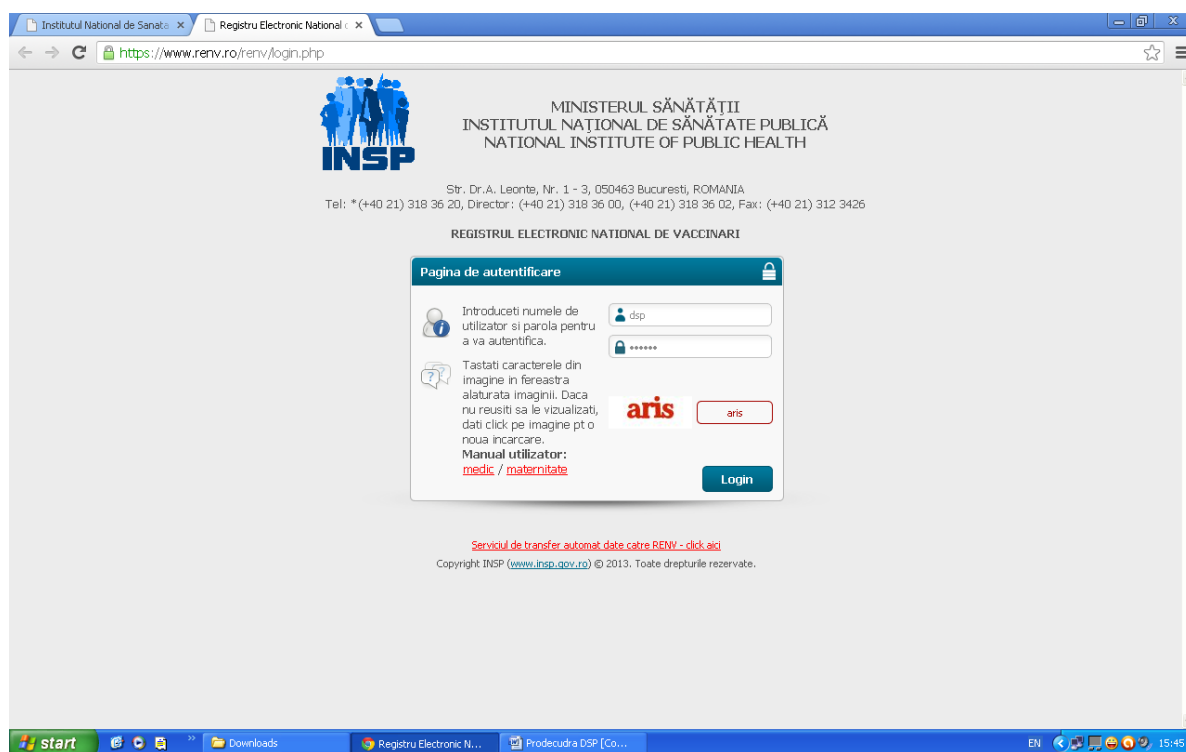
Institutul National de Sanata ×
Registru Electronic National ×
https://www.renv.ro/renv/login.php

INSP

MINISTERUL SĂNĂTĂȚII
INSTITUTUL NAȚIONAL DE SĂNĂTATE PUBLICĂ
NATIONAL INSTITUTE OF PUBLIC HEALTH

Str. Dr.A. Leonte, Nr. 1 - 3, 050463 Bucuresti, ROMANIA
Tel: *(+40 21) 318 36 20, Director: (+40 21) 318 36 00, (+40 21) 318 36 02, Fax: (+40 21) 312 3426

REGISTRUL ELECTRONIC NATIONAL DE VACCINARI

Pagina de autentificare

Introduceti numele de utilizator si parola pentru a va autentifica.

dsp

••••••

Tastati caracterele din imagine in fereastra alaturata imaginii. Daca nu reusiti sa le vizualizati, dati click pe imagine pt o noua incarcare.

aris

aris

Manual utilizator:
medic / maternitate

Login

Serviciul de transfer automat date catre RENV - click aici
Copyright INSP (www.insp.gov.ro) © 2013. Toate drepturile rezervate.

start
Downloads
Registru Electronic N...
Prodecudra DSP [Co...
EN
15:45